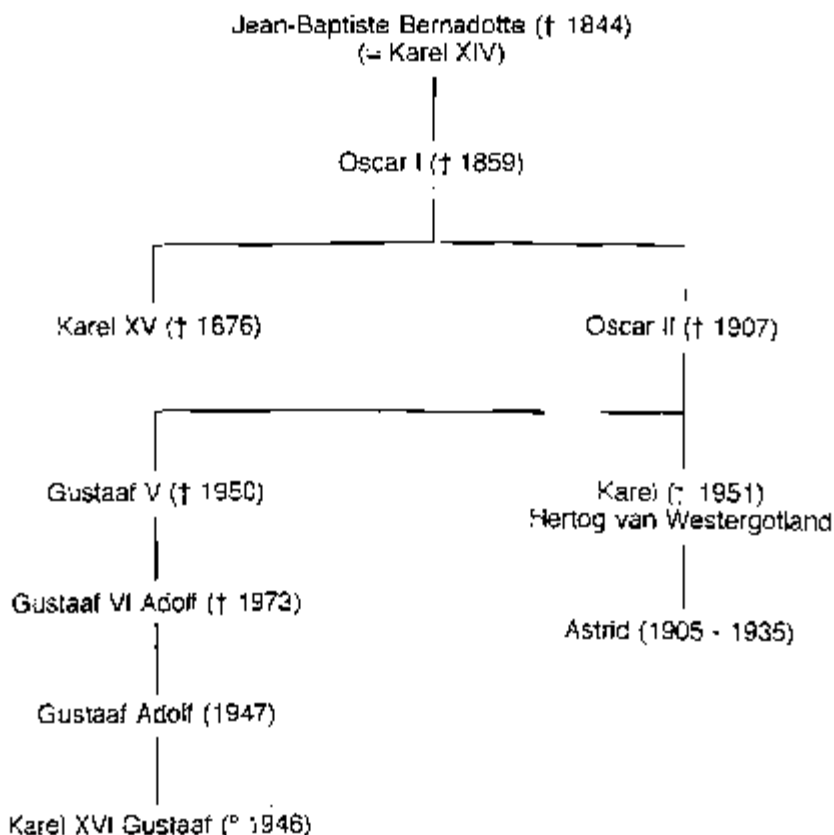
Jean-Baptiste Bernadotte († 1844)
(= Karel XIV)

Oscar I († 1859)

Karel XV († 1676)

Oscar II († 1907)

Gustaaf V († 1950)

Karel († 1951)
Hertog van Westergotland

Gustaaf VI Adolf († 1973)

Astrid (1905 - 1935)

Gustaaf Adolf (1947)

Karel XVI Gustaaf (° 1946)